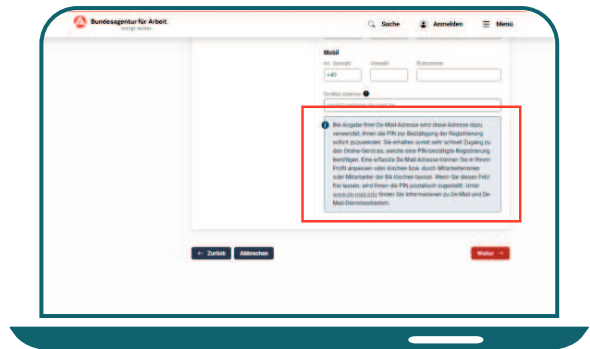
Bundesagentur für Arbeit
bringt weiter

Suche
Anmelden
Menü

Mobil
Int. Vorwahl
Vorwahl
Rufnummer
+49

De-Mail-Adresse
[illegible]

Bei Angabe Ihrer De-Mail-Adresse wird diese Adresse dazu verwendet, Ihnen die PIN zur Bestätigung der Registrierung sofort zuzusenden. Sie erhalten somit sehr schnell Zugang zu den Online-Services, welche eine PIN-bestätigte Registrierung benötigen. Eine erfasste De-Mail-Adresse können Sie in Ihrem Profil anpassen oder löschen bzw. durch Mitarbeiterinnen oder Mitarbeiter der BA löschen lassen. Wenn Sie dieses Feld frei lassen, wird Ihnen die PIN postalisch zugestellt. Unter www.de-mail.info finden Sie Informationen zu De-Mail und De-Mail-Diensteanbietern.

← Zurück
Abbrechen
Weiter →